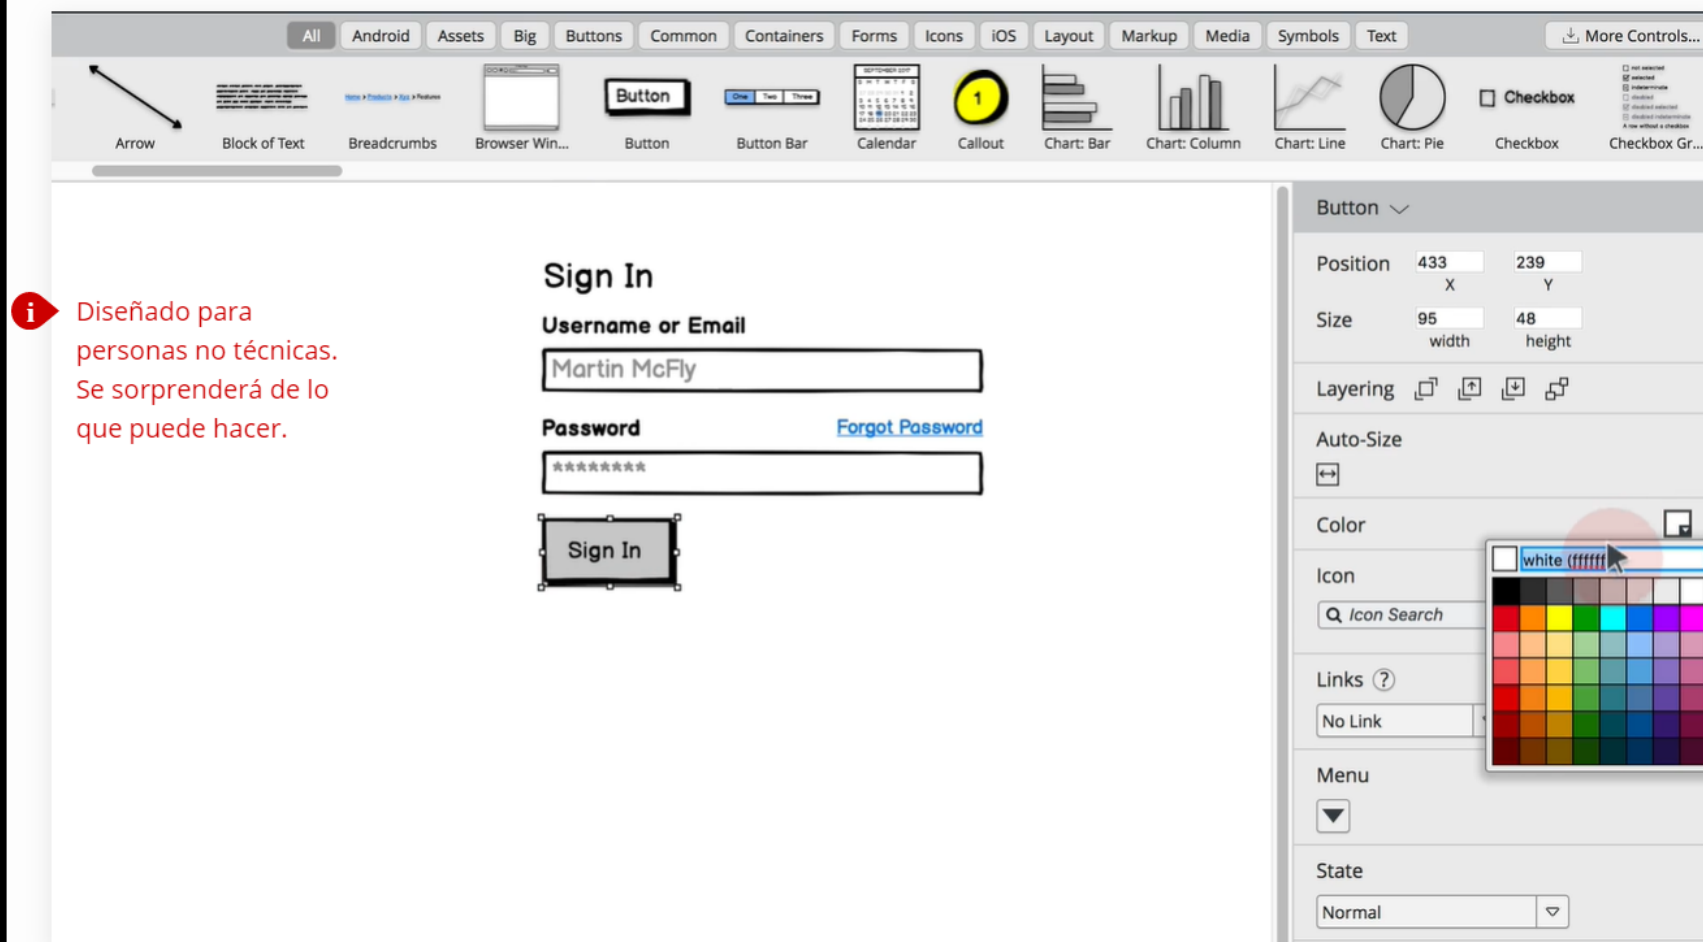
All | Android | Assets | Big | Buttons | Common | Containers | Forms | Icons | iOS | Layout | Markup | Media | Symbols | Text

More Controls...

Arrow | Block of Text | Breadcrumbs | Browser Win... | Button | Button Bar | Calendar | Callout | Chart: Bar | Chart: Column | Chart: Line | Chart: Pie | Checkbox | Checkbox Gr...

Button
One Two Three
1
Checkbox

Diseñado para personas no técnicas. Se sorprenderá de lo que puede hacer.

Sign In

Username or Email

Martin McFly

Password

Forgot Password

********

Sign In

Button

Position 433 X 239 Y

Size 95 width 48 height

Layering

Auto-Size

Color

white (ffffff

Icon

Icon Search

Links ?

No Link

Menu

State

Normal